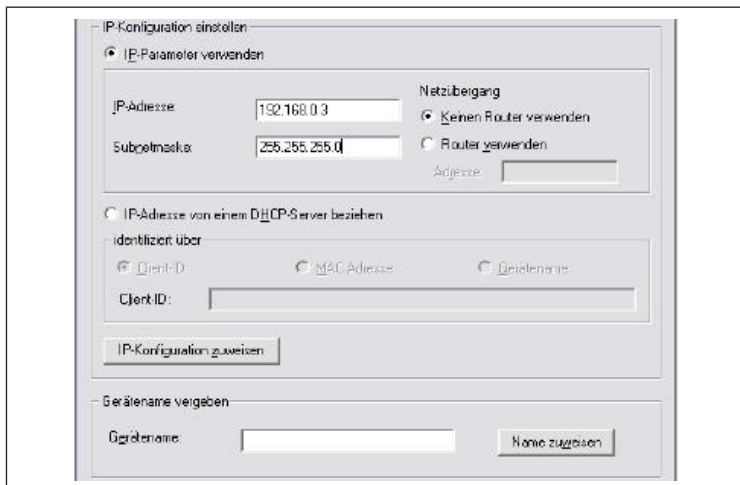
IP-Konfiguration einstellen

IP-Parameter verwenden

Netzübergang

IP-Adresse: 192.168.0.3

Keinen Router verwenden

Subnetmaske: 255.255.255.0

Router verwenden

Adresse:

IP-Adresse von einem DHCP-Server beziehen

identifiziert über

Client-ID

MAC Adresse

Gerätename

Client ID:

IP-Konfiguration zuweisen

Gerätename vergeben

Gerätename:

Name zuweisen